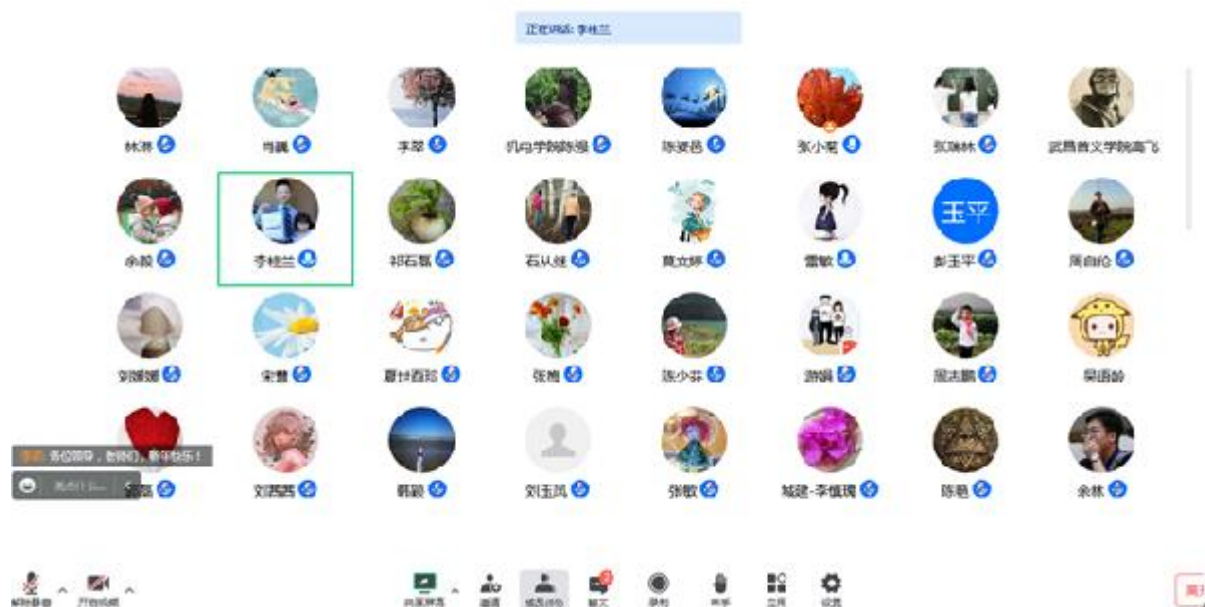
正在讲话: 李桂兰

林淋

肖巍

李翠

机电学院张强

陈爱邑

张小莉

张瑞林

武昌首义学院高飞

余毅

李桂兰

祁石虹

石从维

莫文婷

雷敏

玉平

彭玉平

周自伦

刘娟娟

宋慧

夏付西翔

张梅

陈少芬

游娟

雷志鹏

吴雨龄

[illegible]: 各位领导，老师们，新年快乐！

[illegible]

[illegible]

刘西西

韩颖

刘玉凤

张敏

城建-李慎瑰

陈意

余林

解除静音

开启视频

共享屏幕

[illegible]

成员管理

聊天

录制

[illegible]

应用

设置